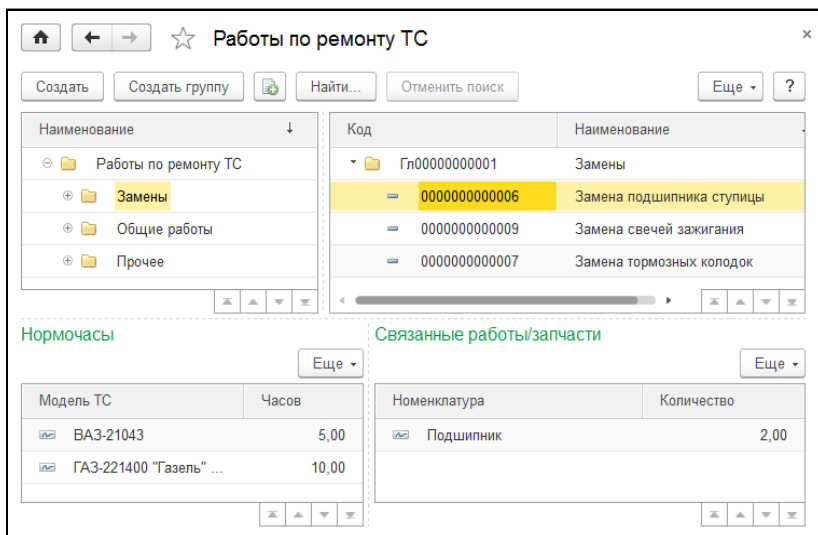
Работы по ремонту ТС

Создать | Создать группу | Найти... | Отменить поиск | Еще | ?

Наименование

Работы по ремонту ТС
Замены
Общие работы
Прочее

| Код | Наименование |
|---|---|
| Гл00000000001 | Замены |
| 0000000000006 | Замена подшипника ступицы |
| 0000000000009 | Замена свечей зажигания |
| 0000000000007 | Замена тормозных колодок |

Нормочасы

Еще

| Модель ТС | Часов |
|---|---|
| ВАЗ-21043 | 5,00 |
| ГАЗ-221400 "Газель" ... | 10,00 |

Связанные работы/запчасти

Еще

| Номенклатура | Количество |
|---|---|
| Подшипник | 2,00 |